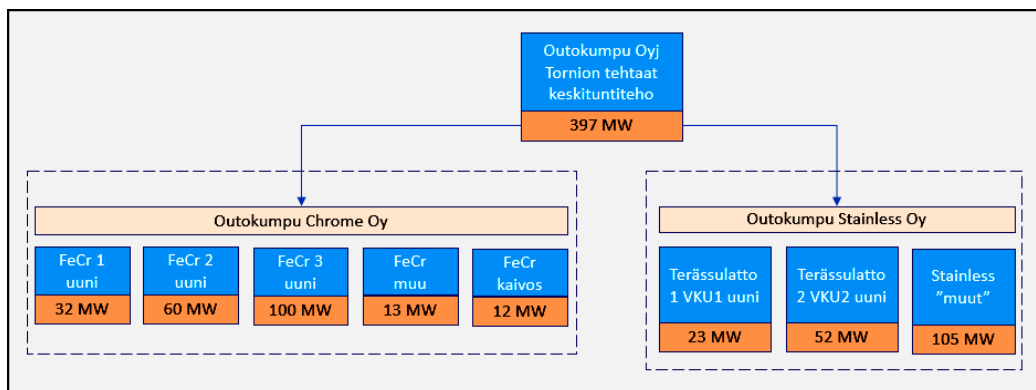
Outokumpu Oyj
Tornion tehtaat
keskituntiteho
397 MW

Outokumpu Chrome Oy

FeCr 1
uuni
32 MW

FeCr 2
uuni
60 MW

FeCr 3
uuni
100 MW

FeCr
muu
13 MW

FeCr
kaivos
12 MW

Outokumpu Stainless Oy

Terässulatto
1 VKU1 uuni
23 MW

Terässulatto
2 VKU2 uuni
52 MW

Stainless
"muut"
105 MW